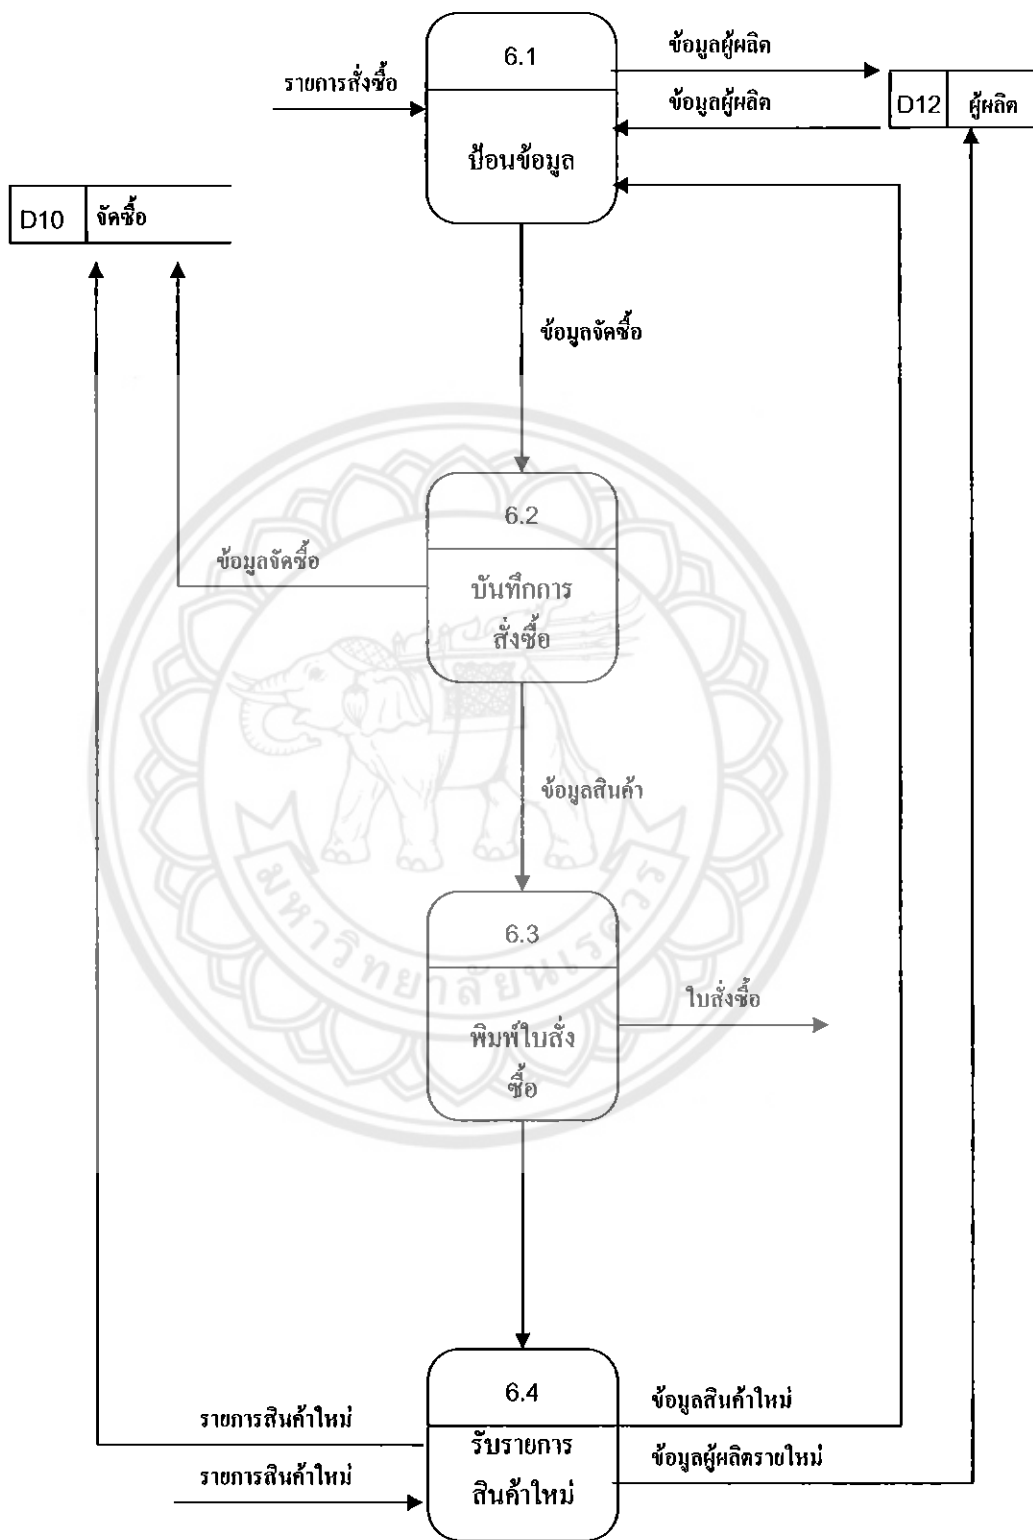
6.1

ป้อนข้อมูล

รายการสั่งซื้อ

ข้อมูลผู้ผลิต

ข้อมูลผู้ผลิต

D12 | ผู้ผลิต

D10 | จัดซื้อ

ข้อมูลจัดซื้อ

6.2

บันทึกการสั่งซื้อ

ข้อมูลจัดซื้อ

ข้อมูลสินค้า

6.3

พิมพ์ใบสั่งซื้อ

ใบสั่งซื้อ

6.4

รับรายการสินค้าใหม่

รายการสินค้าใหม่

รายการสินค้าใหม่

ข้อมูลสินค้าใหม่

ข้อมูลผู้ผลิตรายใหม่